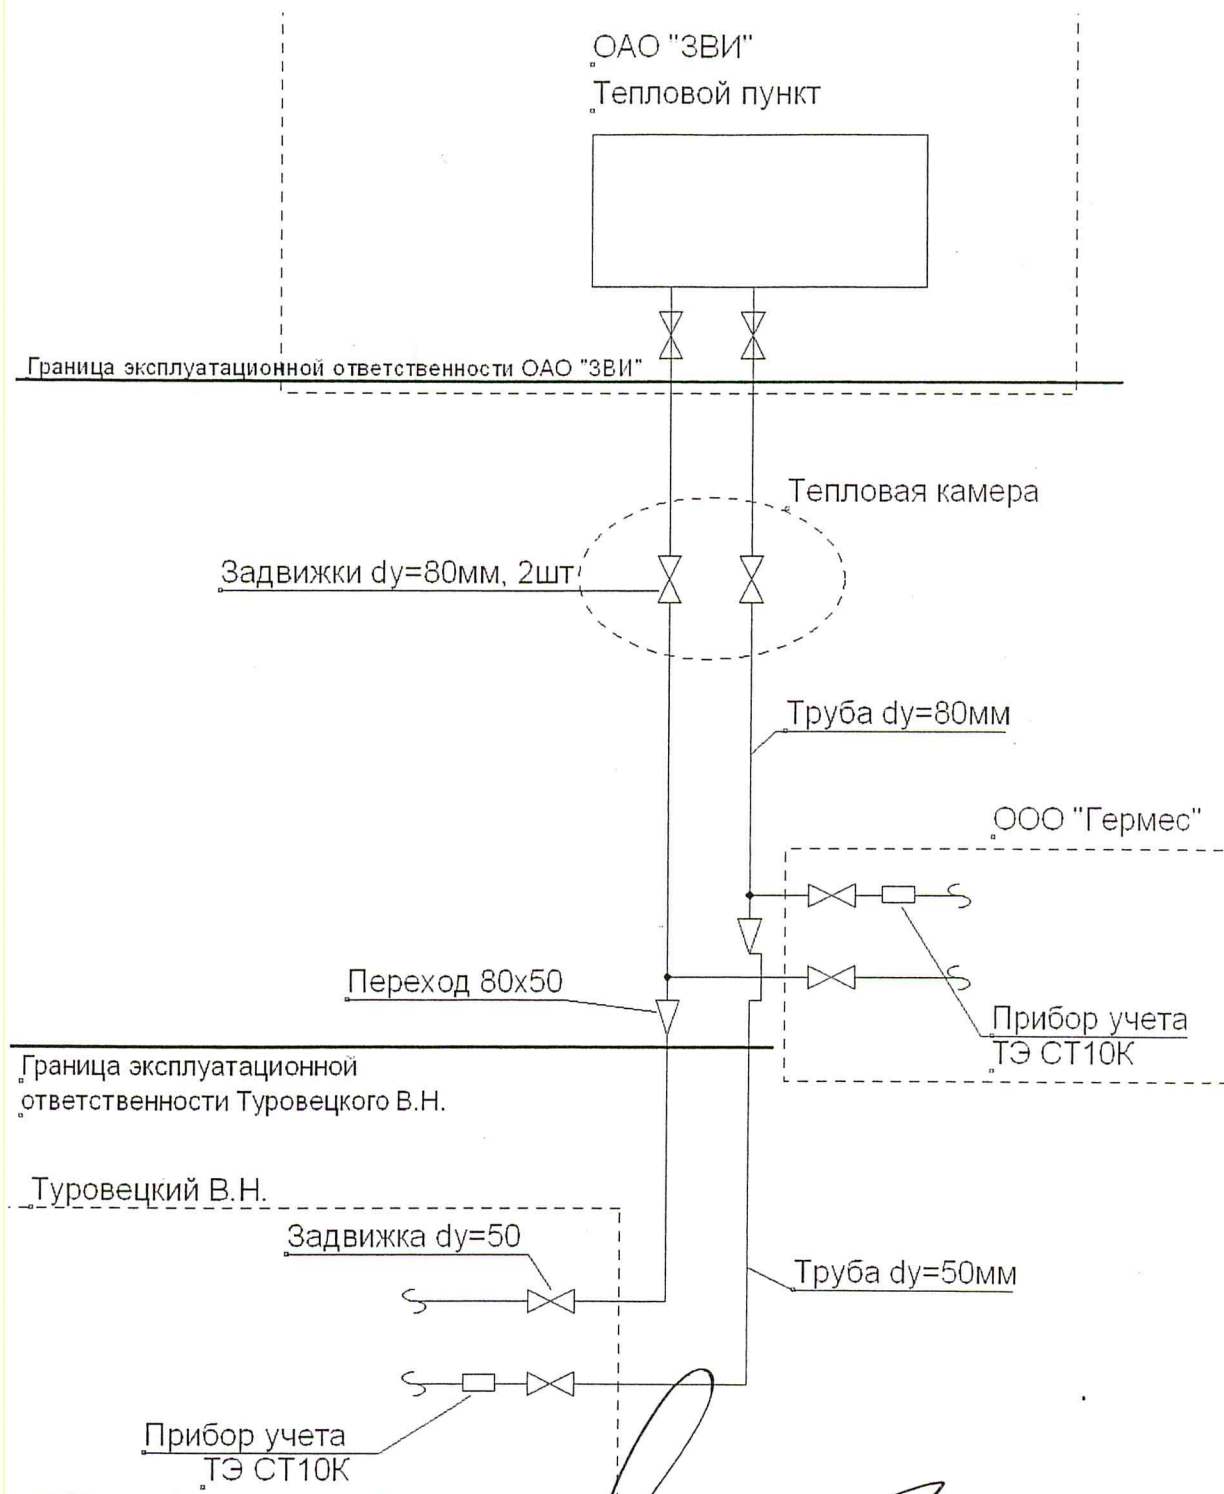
ОАО "ЗВИ"
Тепловой пункт

Граница эксплуатационной ответственности ОАО "ЗВИ"

Тепловая камера

Задвижки dy=80мм, 2шт

Труба dy=80мм

ООО "Гермес"

Переход 80x50

Прибор учета
ТЭ СТ10К

Граница эксплуатационной ответственности Туровецкого В.Н.

Туровецкий В.Н.

Задвижка dy=50

Труба dy=50мм

Прибор учета
ТЭ СТ10К